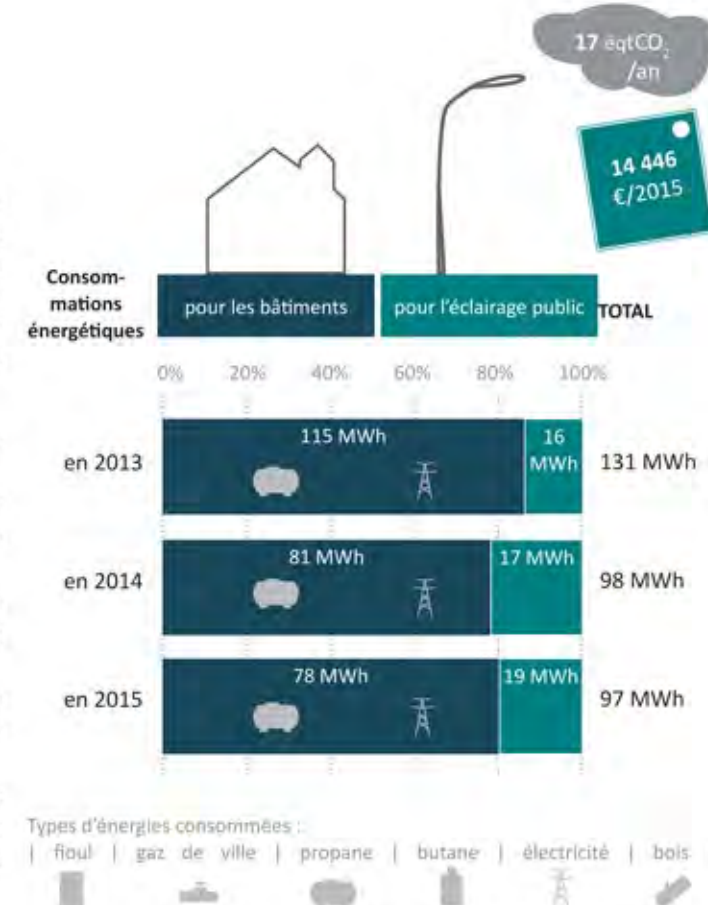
17 éqtCO$_2$ /an

14 446 €/2015

Consommations énergétiques

pour les bâtiments

pour l'éclairage public

TOTAL

0% 20% 40% 60% 80% 100%

en 2013 115 MWh 16 MWh 131 MWh

en 2014 81 MWh 17 MWh 98 MWh

en 2015 78 MWh 19 MWh 97 MWh

Types d'énergies consommées :

| fioul | gaz de ville | propane | butane | électricité | bois